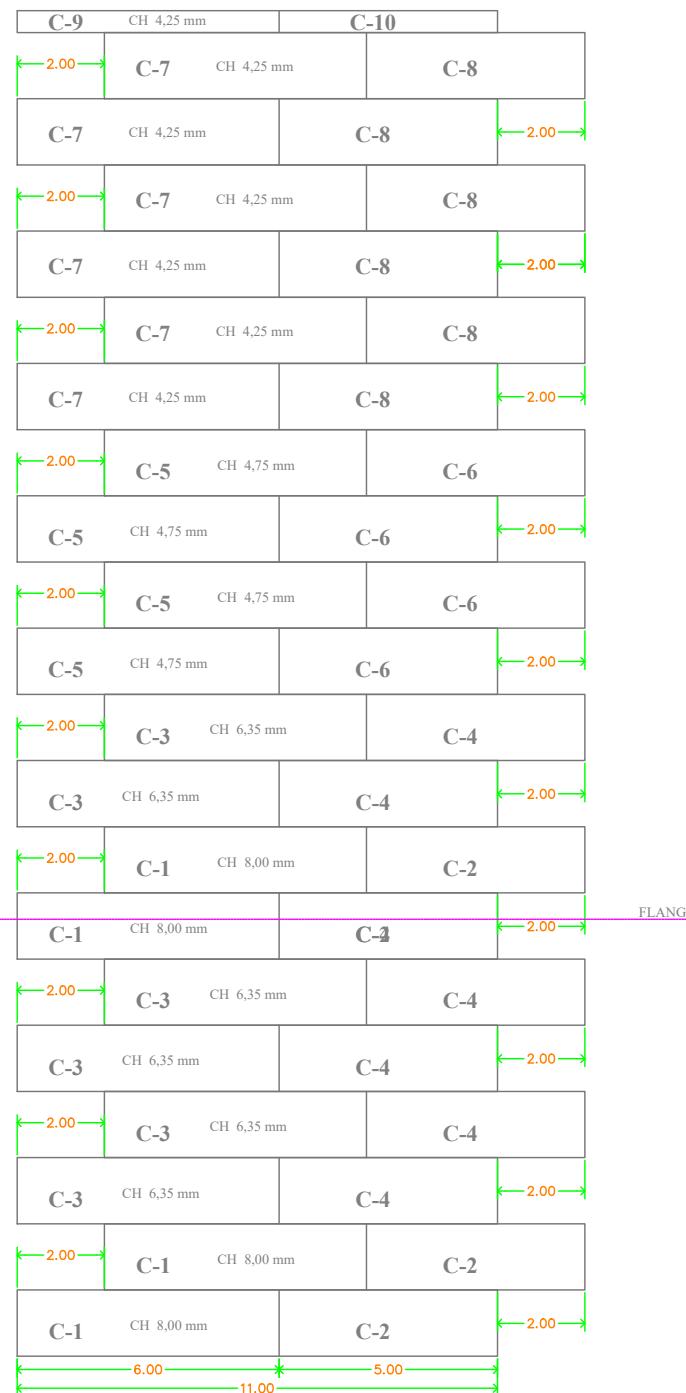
C-9 CH 4,25 mm
C-10

2.00
C-7 CH 4,25 mm
C-8

C-7 CH 4,25 mm
C-8
2.00

2.00
C-7 CH 4,25 mm
C-8

C-7 CH 4,25 mm
C-8
2.00

2.00
C-7 CH 4,25 mm
C-8

C-7 CH 4,25 mm
C-8
2.00

2.00
C-5 CH 4,75 mm
C-6

C-5 CH 4,75 mm
C-6
2.00

2.00
C-5 CH 4,75 mm
C-6

C-5 CH 4,75 mm
C-6
2.00

2.00
C-3 CH 6,35 mm
C-4

C-3 CH 6,35 mm
C-4
2.00

2.00
C-1 CH 8,00 mm
C-2

C-1 CH 8,00 mm
C-2
2.00
FLANG

2.00
C-3 CH 6,35 mm
C-4

C-3 CH 6,35 mm
C-4
2.00

2.00
C-3 CH 6,35 mm
C-4

C-3 CH 6,35 mm
C-4
2.00

2.00
C-1 CH 8,00 mm
C-2

C-1 CH 8,00 mm
C-2
2.00

6.00
5.00
11.00